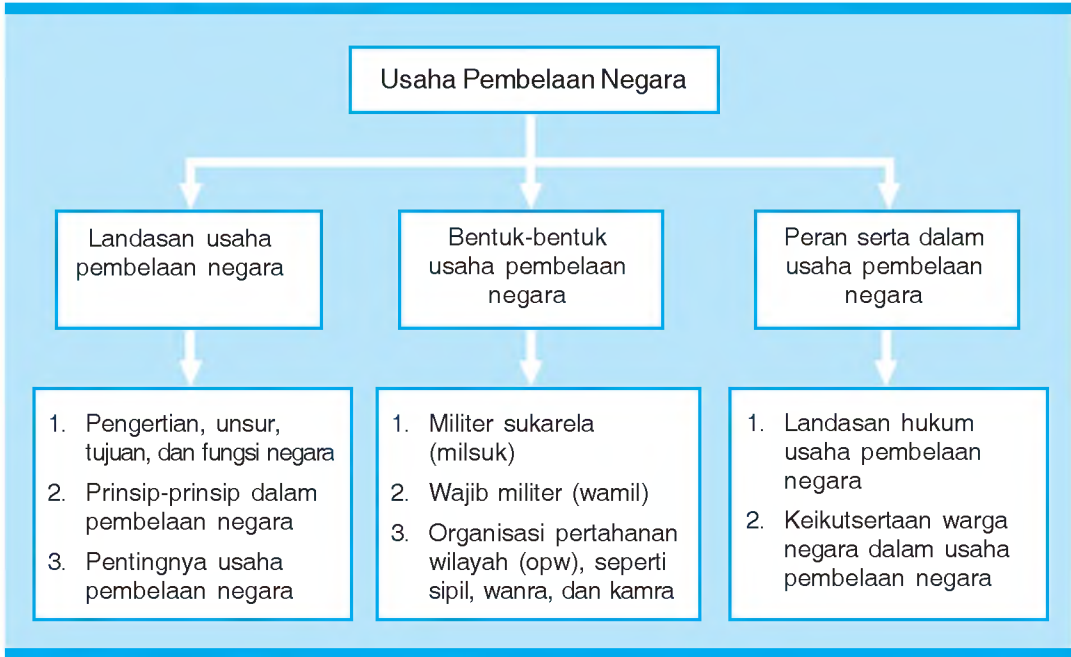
Usaha Pembelaan Negara

Landasan usaha pembelaan negara

Bentuk-bentuk usaha pembelaan negara

Peran serta dalam usaha pembelaan negara

1. Pengertian, unsur, tujuan, dan fungsi negara
2. Prinsip-prinsip dalam pembelaan negara
3. Pentingnya usaha pembelaan negara

1. Militer sukarela (milsuk)
2. Wajib militer (wamil)
3. Organisasi pertahanan wilayah (opw), seperti sipil, wanra, dan kamra

1. Landasan hukum usaha pembelaan negara
2. Keikutsertaan warga negara dalam usaha pembelaan negara